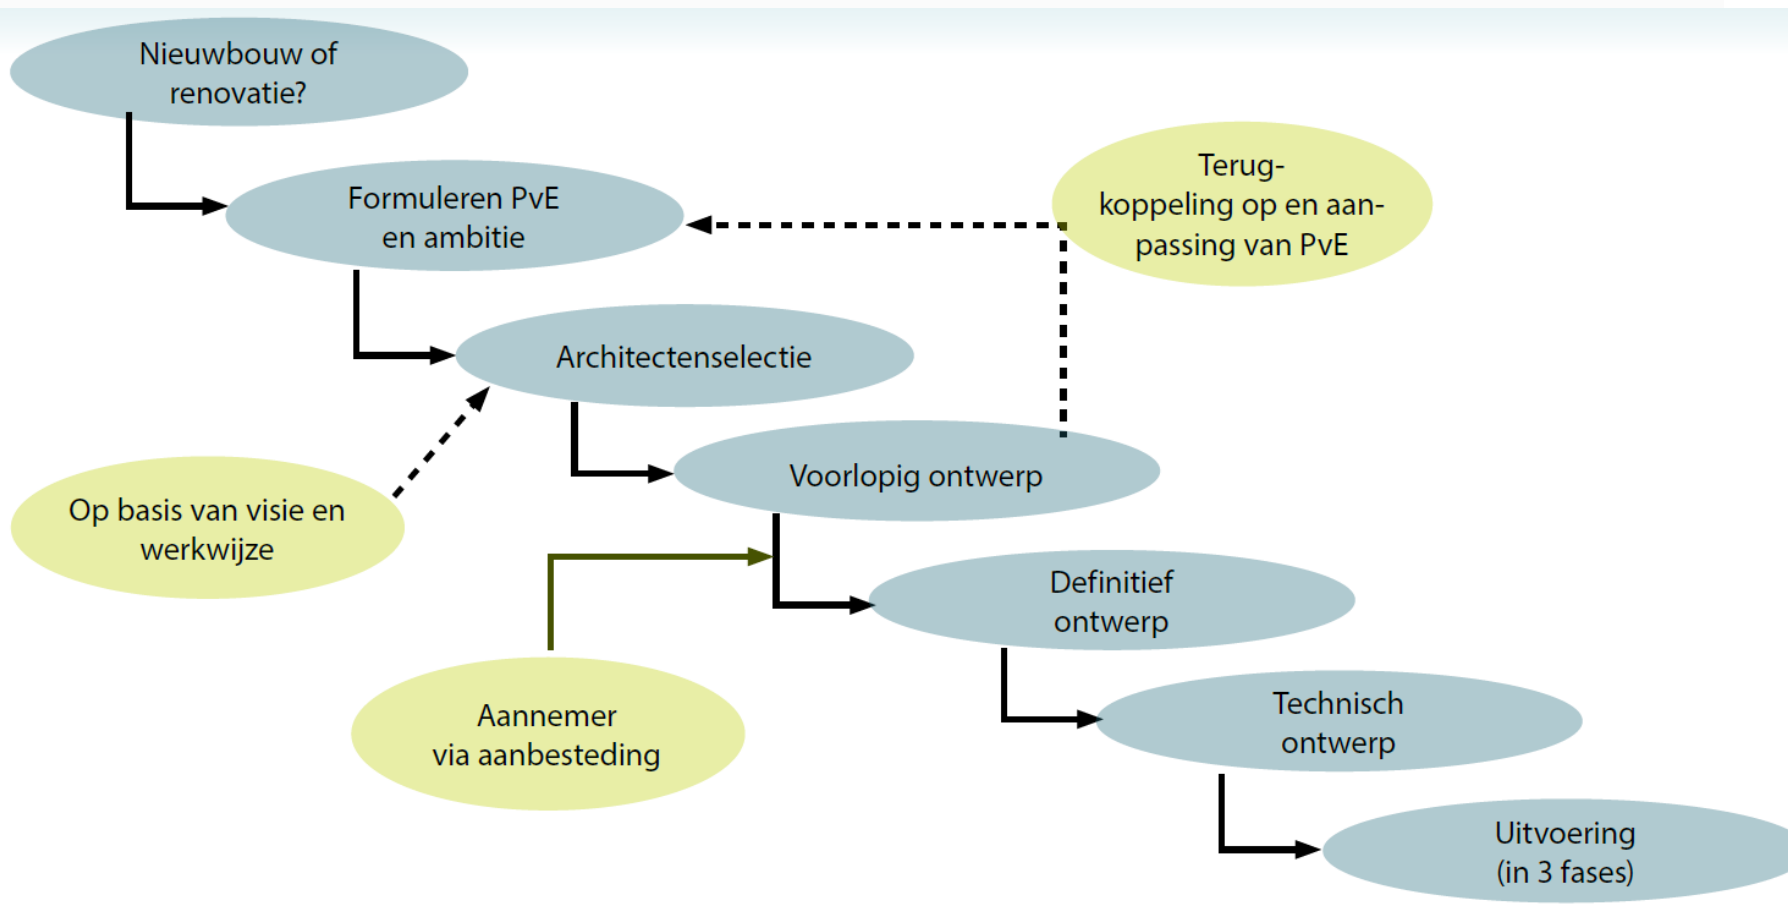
Nieuwbouw of renovatie?

Formuleren PvE en ambitie

Terugkoppeling op en aanpassing van PvE

Architectenselectie

Op basis van visie en werkwijze

Voorlopig ontwerp

Definitief ontwerp

Aannemer via aanbesteding

Technisch ontwerp

Uitvoering (in 3 fases)